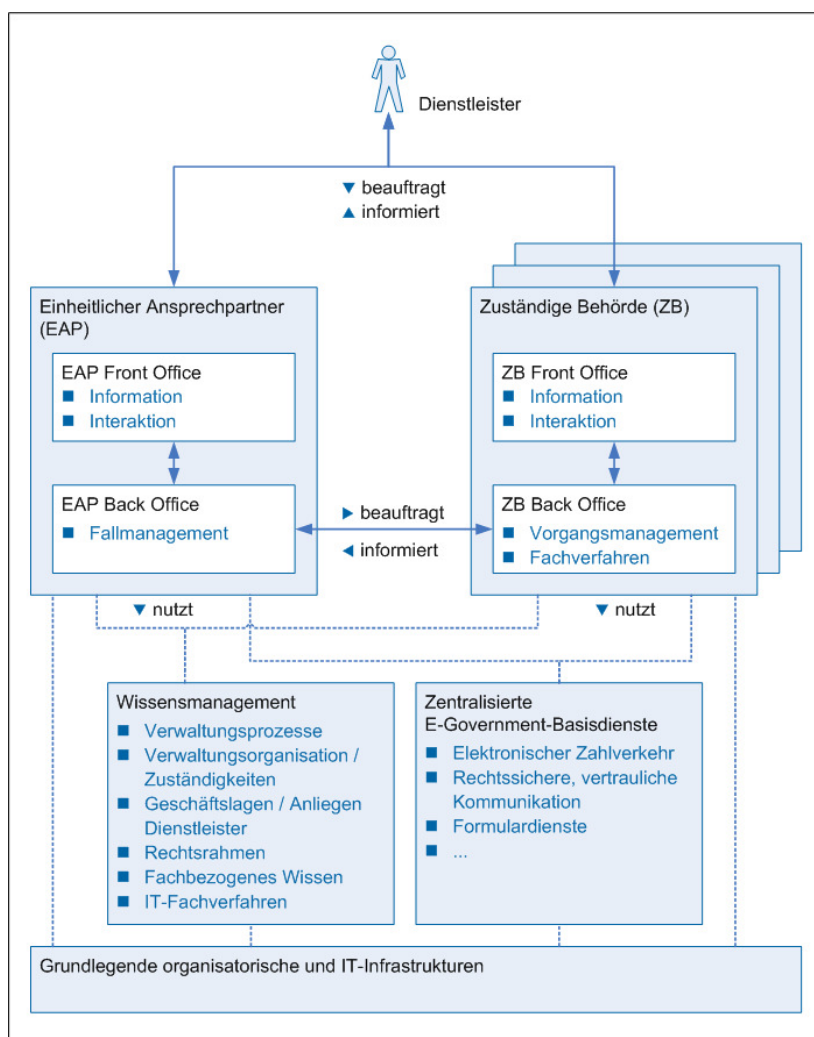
Dienstleister

▼ beauftragt
▲ informiert

Einheitlicher Ansprechpartner (EAP)

EAP Front Office
■ Information
■ Interaktion

EAP Back Office
■ Fallmanagement

▶ beauftragt
◀ informiert

Zuständige Behörde (ZB)

ZB Front Office
■ Information
■ Interaktion

ZB Back Office
■ Vorgangsmanagement
■ Fachverfahren

▼ nutzt

▼ nutzt

Wissensmanagement
■ Verwaltungsprozesse
■ Verwaltungsorganisation / Zuständigkeiten
■ Geschäftslagen / Anliegen Dienstleister
■ Rechtsrahmen
■ Fachbezogenes Wissen
■ IT-Fachverfahren

Zentralisierte E-Government-Basisdienste
■ Elektronischer Zahlverkehr
■ Rechtssichere, vertrauliche Kommunikation
■ Formulardienste
■ ...

Grundlegende organisatorische und IT-Infrastrukturen